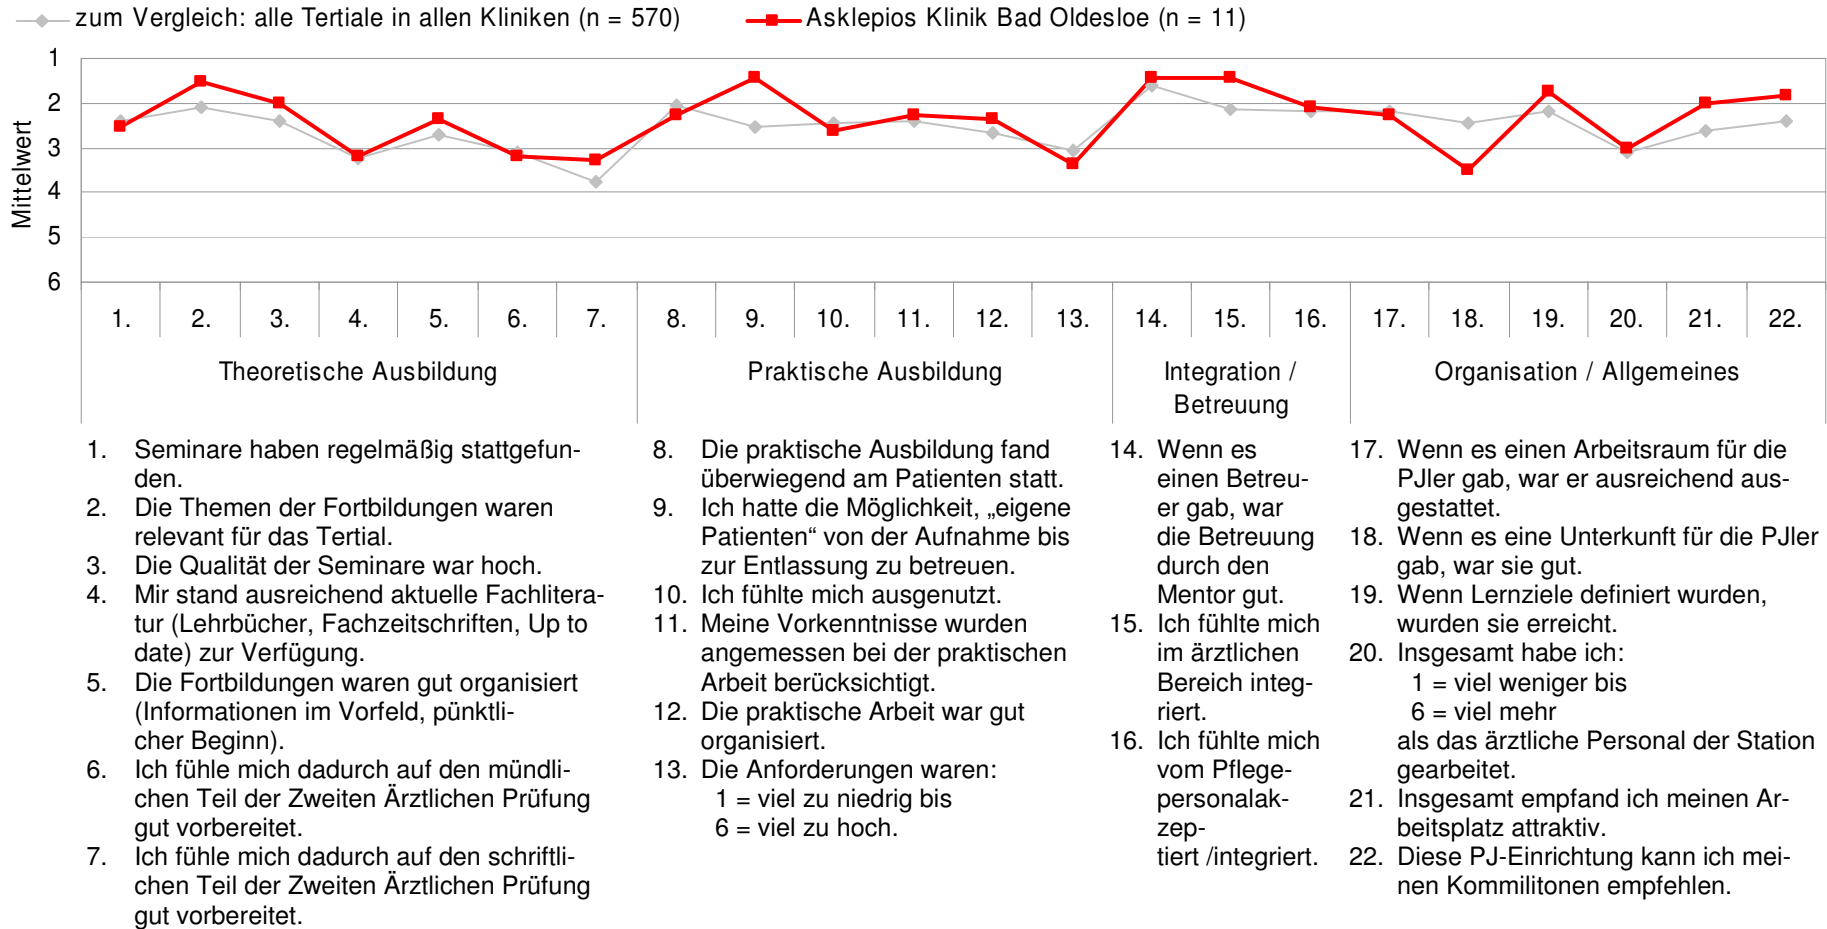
zum Vergleich: alle Tertiale in allen Kliniken (n = 570)
Asklepios Klinik Bad Oldesloe (n = 11)

Mittelwert

1
2
3
4
5
6

1. 2. 3. 4. 5. 6. 7. 8. 9. 10. 11. 12. 13. 14. 15. 16. 17. 18. 19. 20. 21. 22.

Theoretische Ausbildung

Praktische Ausbildung

Integration / Betreuung

Organisation / Allgemeines

1. Seminare haben regelmäßig stattgefunden.
2. Die Themen der Fortbildungen waren relevant für das Tertial.
3. Die Qualität der Seminare war hoch.
4. Mir stand ausreichend aktuelle Fachliteratur (Lehrbücher, Fachzeitschriften, Up to date) zur Verfügung.
5. Die Fortbildungen waren gut organisiert (Informationen im Vorfeld, pünktlicher Beginn).
6. Ich fühle mich dadurch auf den mündlichen Teil der Zweiten Ärztlichen Prüfung gut vorbereitet.
7. Ich fühle mich dadurch auf den schriftlichen Teil der Zweiten Ärztlichen Prüfung gut vorbereitet.

8. Die praktische Ausbildung fand überwiegend am Patienten statt.
9. Ich hatte die Möglichkeit, „eigene Patienten“ von der Aufnahme bis zur Entlassung zu betreuen.
10. Ich fühlte mich ausgenutzt.
11. Meine Vorkenntnisse wurden angemessen bei der praktischen Arbeit berücksichtigt.
12. Die praktische Arbeit war gut organisiert.
13. Die Anforderungen waren:
1 = viel zu niedrig bis
6 = viel zu hoch.

14. Wenn es einen Betreuer gab, war die Betreuung durch den Mentor gut.
15. Ich fühlte mich im ärztlichen Bereich integriert.
16. Ich fühlte mich vom Pflegepersonalakzeptiert /integriert.

17. Wenn es einen Arbeitsraum für die PJler gab, war er ausreichend ausgestattet.
18. Wenn es eine Unterkunft für die PJler gab, war sie gut.
19. Wenn Lernziele definiert wurden, wurden sie erreicht.
20. Insgesamt habe ich:
1 = viel weniger bis
6 = viel mehr
als das ärztliche Personal der Station gearbeitet.
21. Insgesamt empfand ich meinen Arbeitsplatz attraktiv.
22. Diese PJ-Einrichtung kann ich meinen Kommilitonen empfehlen.